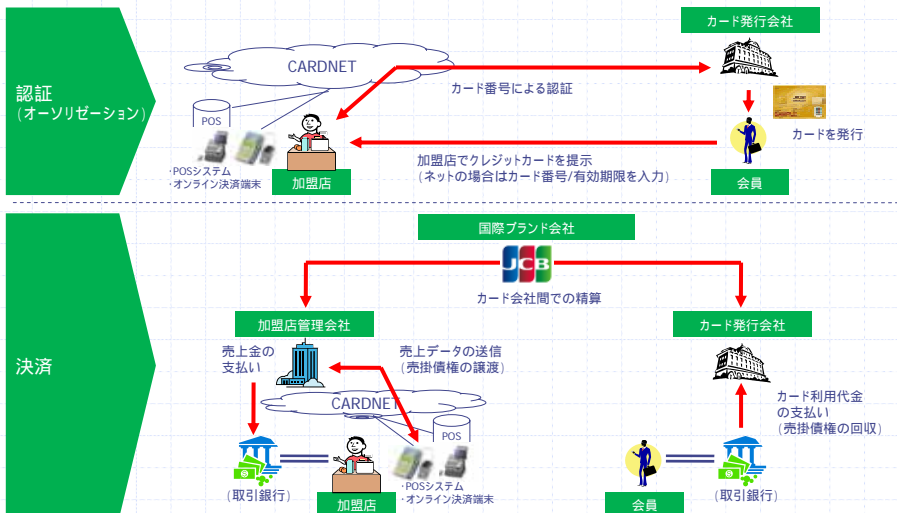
認証
(オーソリゼーション)

CARDNET

カード発行会社

カード番号による認証

POS

カードを発行

加盟店でクレジットカードを提示
(ネットの場合はカード番号/有効期限を入力)

・POSシステム
・オンライン決済端末

加盟店

会員

決済

国際ブランド会社

JCB

カード会社間での精算

加盟店管理会社

カード発行会社

売上金の
支払い

売上データの送信
(売掛債権の譲渡)

CARDNET

POS

カード利用代金
の支払い
(売掛債権の回収)

(取引銀行)

・POSシステム
・オンライン決済端末

加盟店

会員

(取引銀行)